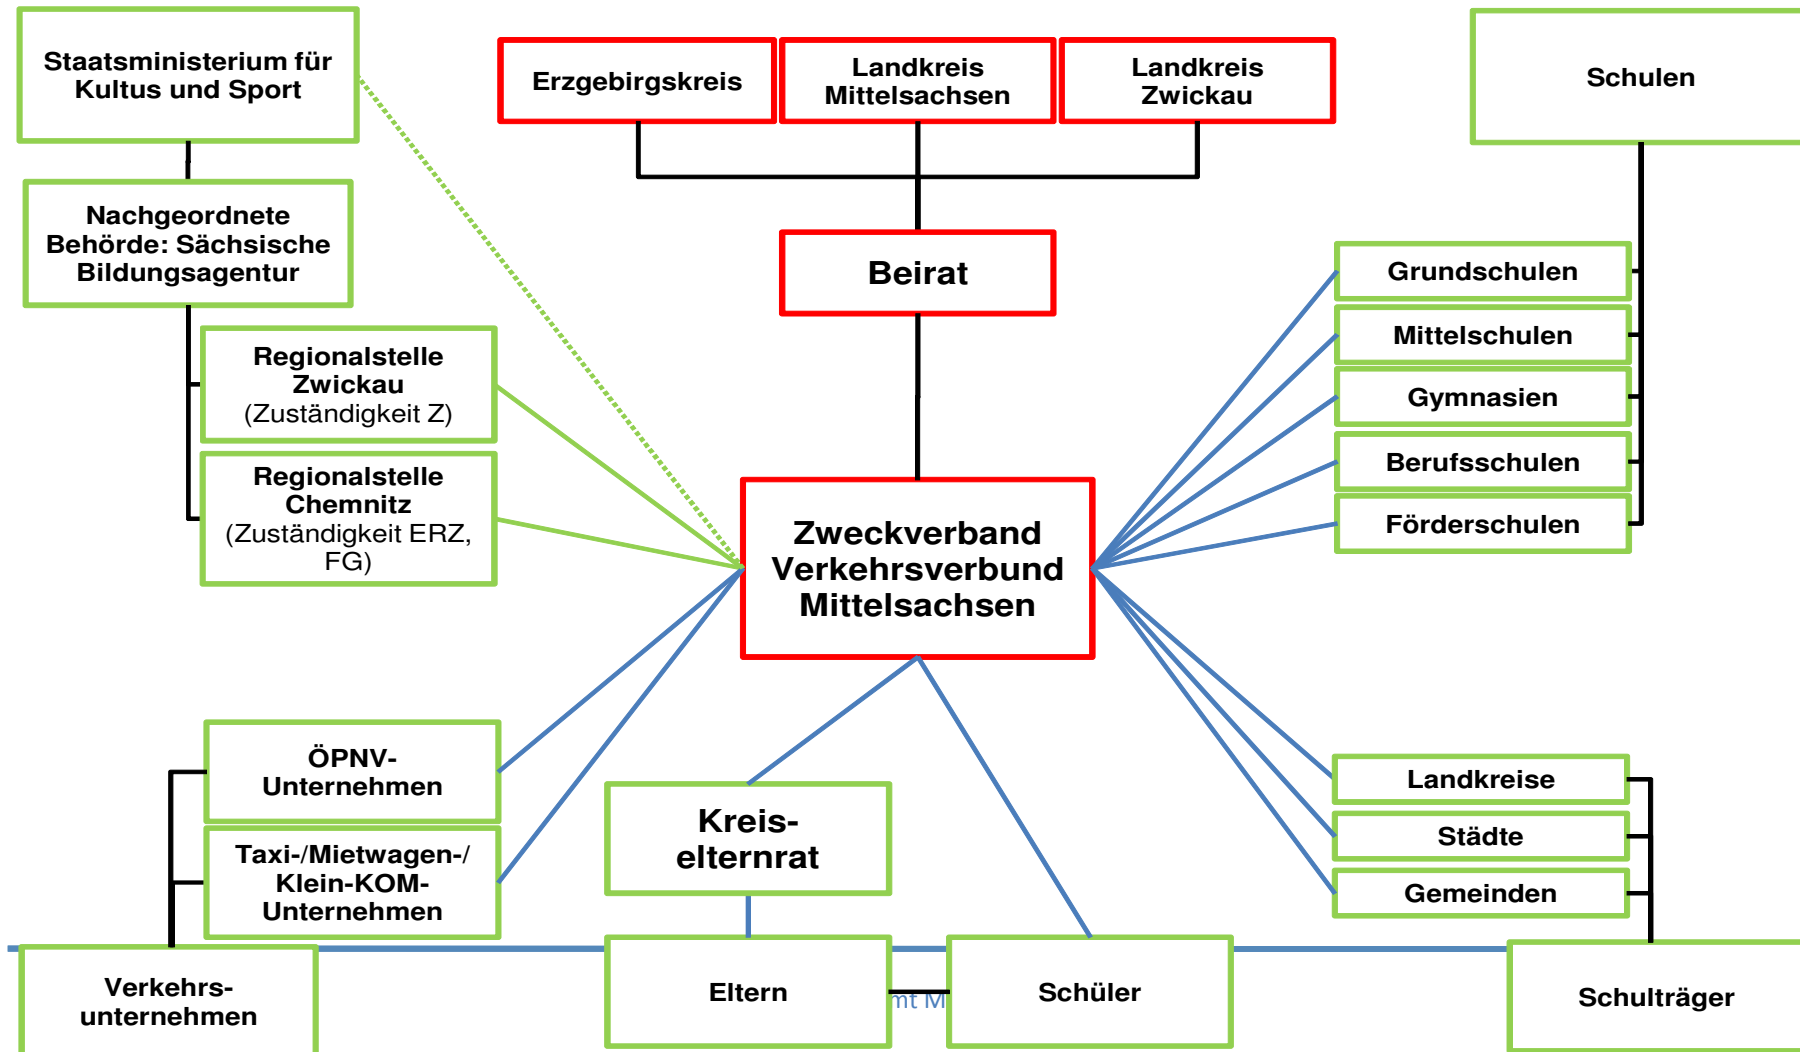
Staatsministerium für Kultus und Sport

Nachgeordnete Behörde: Sächsische Bildungsagentur

Regionalstelle Zwickau (Zuständigkeit Z)

Regionalstelle Chemnitz (Zuständigkeit ERZ, FG)

Erzgebirgskreis

Landkreis Mittelsachsen

Landkreis Zwickau

Beirat

Schulen

Grundschulen

Mittelschulen

Gymnasien

Berufsschulen

Förderschulen

Zweckverband Verkehrsverbund Mittelsachsen

ÖPNV-Unternehmen

Taxi-/Mietwagen-/ Klein-KOM-Unternehmen

Kreiselternrat

Landkreise

Städte

Gemeinden

Verkehrsunternehmen

Eltern

mt M

Schüler

Schulträger